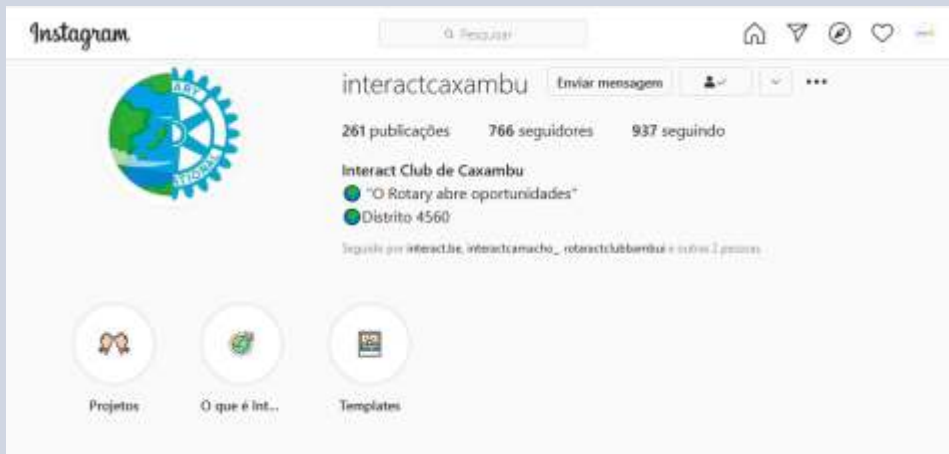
Instagram

Pesquisar

interactcaxambu Enviar mensagem

261 publicações 766 seguidores 937 seguindo

Interact Club de Caxambu
"O Rotary abre oportunidades"
Distrito 4560

Seguido por interact.be, interactcamacho_, rotaractclubbambui e outras 2 pessoas

ARY
TIONAL

Projetos

O que é Int...

Templates